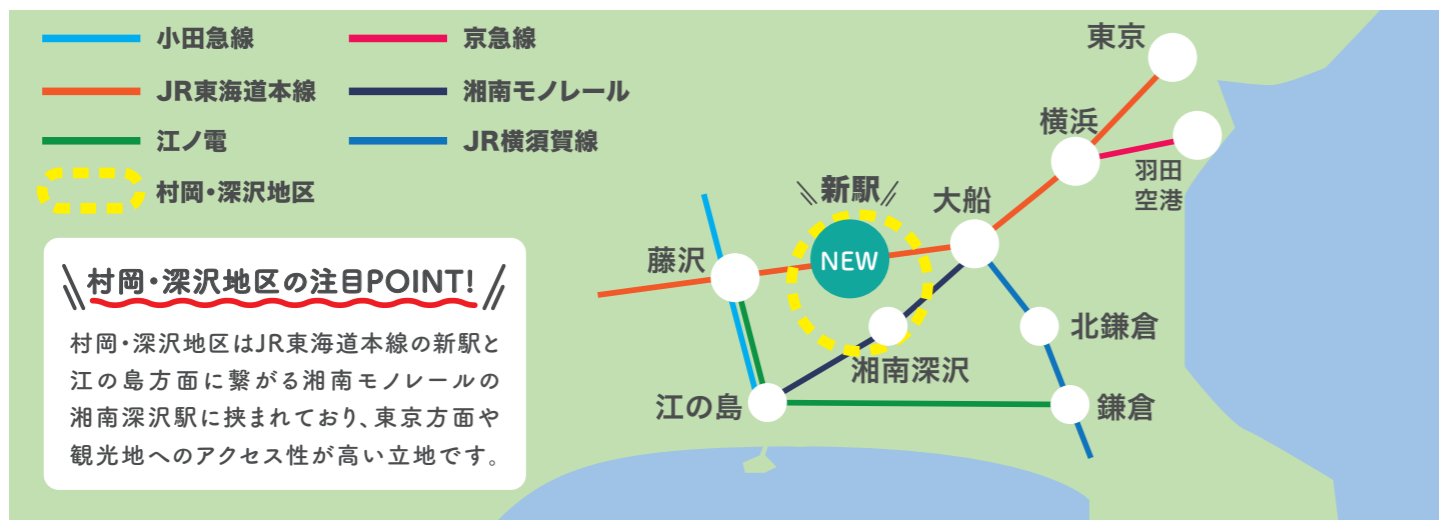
小田急線
京急線
JR東海道本線
湘南モノレール
江ノ電
JR横須賀線
村岡・深沢地区

村岡・深沢地区の注目POINT!

村岡・深沢地区はJR東海道本線の新駅と江の島方面に繋がる湘南モノレールの湘南深沢駅に挟まれており、東京方面や観光地へのアクセス性が高い立地です。

東京
横浜
羽田空港
新駅
大船
NEW
藤沢
北鎌倉
湘南深沢
江の島
鎌倉